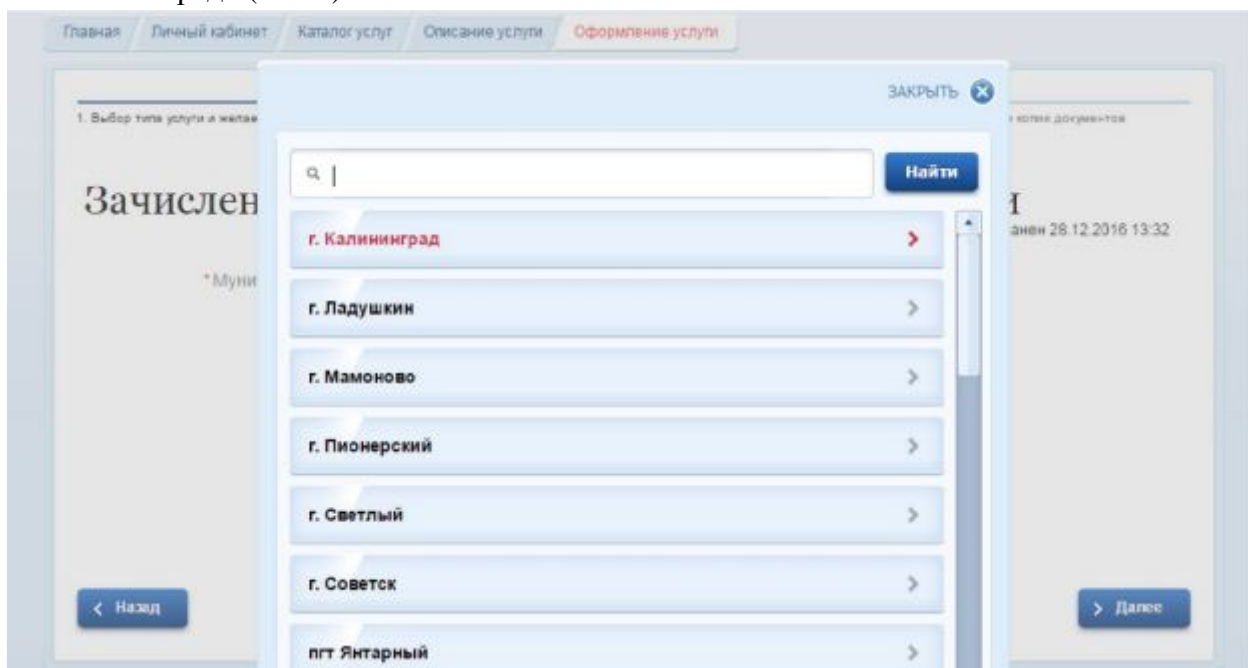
Главная / Личный кабинет / Каталог услуг / Описание услуги / Оформление услуги

1. Выбор типа услуги и желае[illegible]

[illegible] копии документов

Зачислен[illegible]

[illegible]н

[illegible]анен 28.12.2016 13:32

*Муни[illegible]

ЗАКРЫТЬ

Найти

г. Калининград

г. Ладушкин

г. Мамоново

г. Пионерский

г. Светлый

г. Советск

пгт Янтарный

< Назад

> Далее